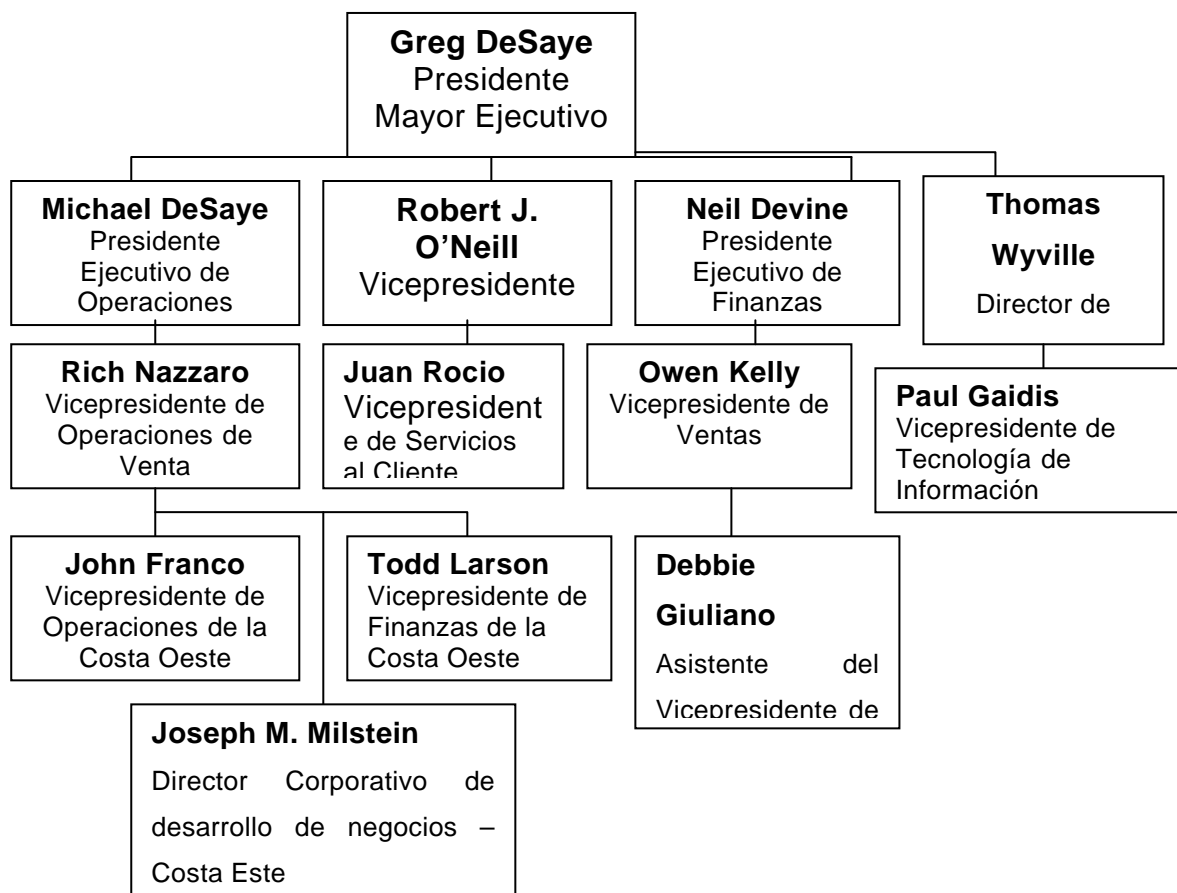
**Greg DeSaye**
Presidente
Mayor Ejecutivo

**Michael DeSaye**
Presidente Ejecutivo de Operaciones

**Robert J. O'Neill**
Vicepresidente

**Neil Devine**
Presidente Ejecutivo de Finanzas

**Thomas Wyville**
Director de

**Rich Nazzaro**
Vicepresidente de Operaciones de Venta

**Juan Rocio**
Vicepresidente de Servicios al Cliente

**Owen Kelly**
Vicepresidente de Ventas

**Paul Gaidis**
Vicepresidente de Tecnología de Información

**John Franco**
Vicepresidente de Operaciones de la Costa Oeste

**Todd Larson**
Vicepresidente de Finanzas de la Costa Oeste

**Debbie Giuliano**
Asistente del Vicepresidente de

**Joseph M. Milstein**
Director Corporativo de desarrollo de negocios – Costa Este